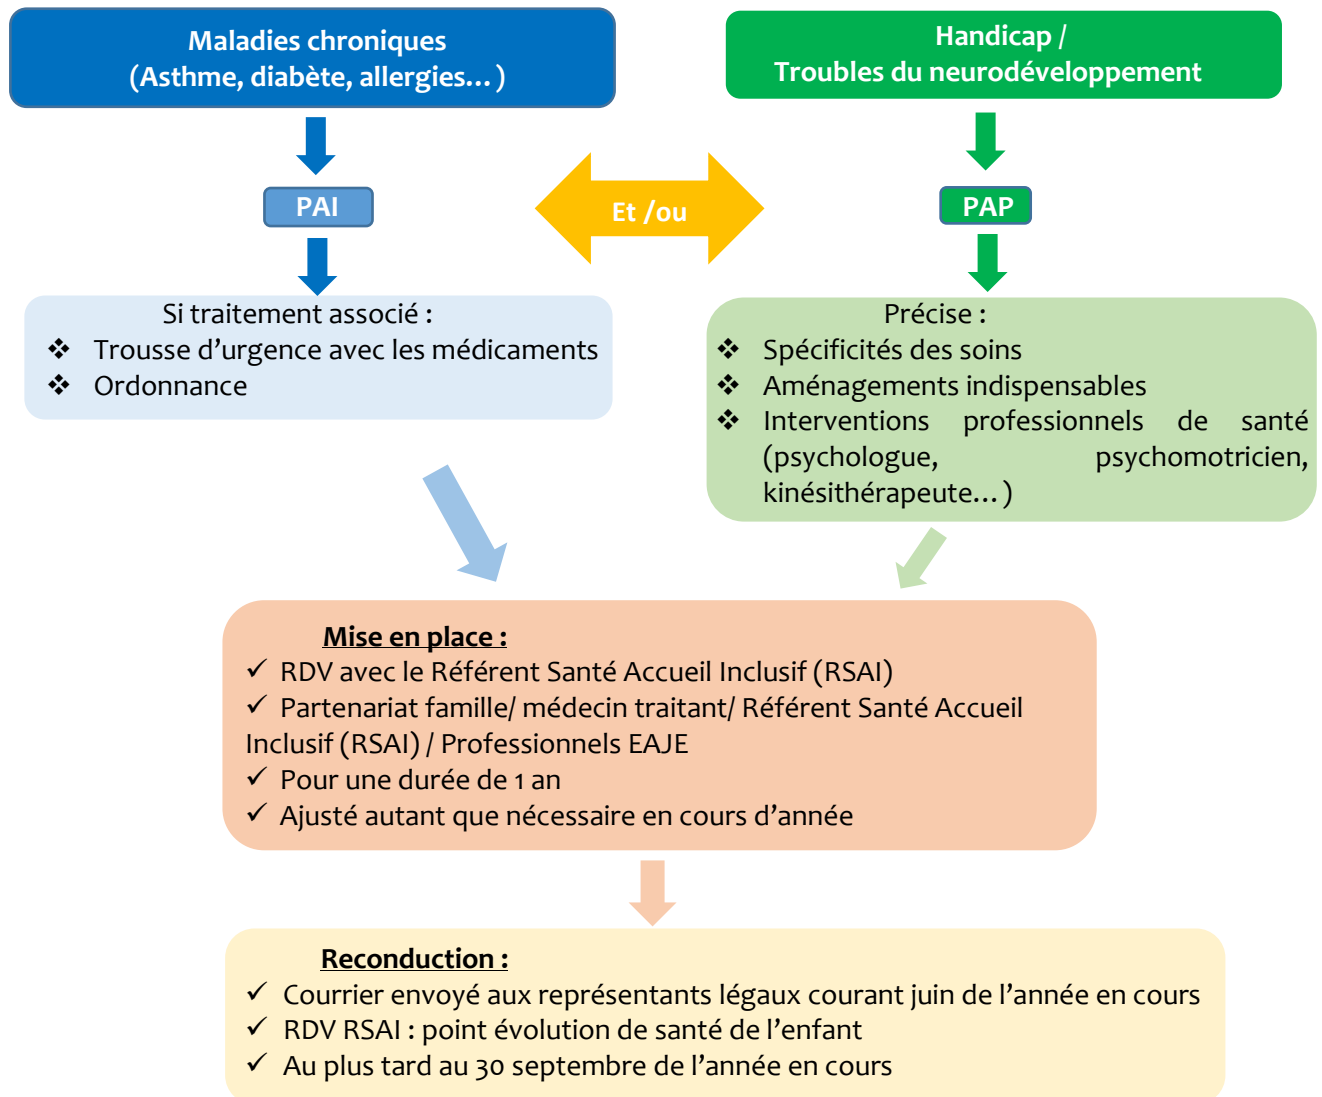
Maladies chroniques
(Asthme, diabète, allergies… )

Handicap /
Troubles du neurodéveloppement

PAI

Et /ou

PAP

Si traitement associé :
❖ Trousse d'urgence avec les médicaments
❖ Ordonnance

Précise :
❖ Spécificités des soins
❖ Aménagements indispensables
❖ Interventions professionnels de santé (psychologue, psychomotricien, kinésithérapeute… )

Mise en place :
✓ RDV avec le Référent Santé Accueil Inclusif (RSAI)
✓ Partenariat famille/ médecin traitant/ Référent Santé Accueil Inclusif (RSAI) / Professionnels EAJE
✓ Pour une durée de 1 an
✓ Ajusté autant que nécessaire en cours d'année

Reconduction :
✓ Courrier envoyé aux représentants légaux courant juin de l'année en cours
✓ RDV RSAI : point évolution de santé de l'enfant
✓ Au plus tard au 30 septembre de l'année en cours